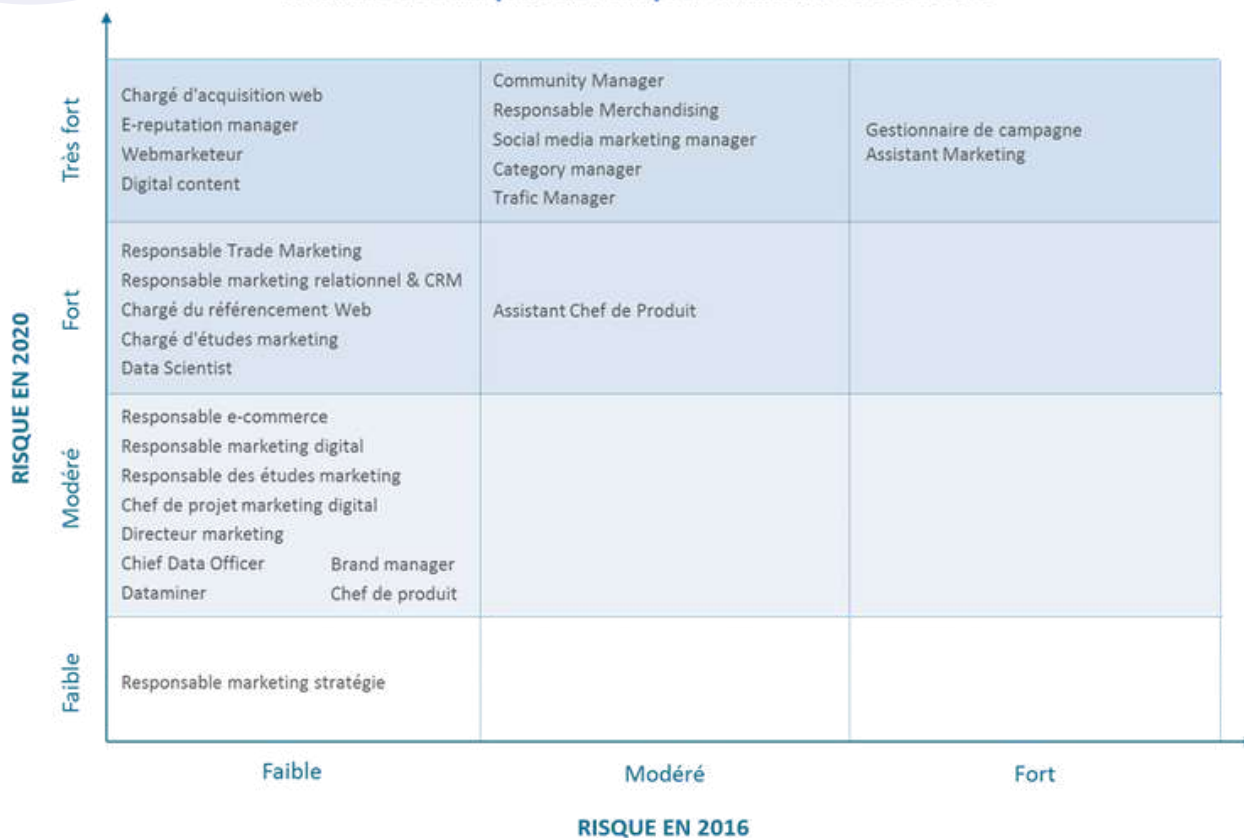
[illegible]

| RISQUE EN 2020 | Faible | Modéré | Fort |
|---|---|---|---|
| Très fort | Chargé d'acquisition web<br>E-reputation manager<br>Webmarketeur<br>Digital content | Community Manager<br>Responsable Merchandising<br>Social media marketing manager<br>Category manager<br>Trafic Manager | Gestionnaire de campagne<br>Assistant Marketing |
| Fort | Responsable Trade Marketing<br>Responsable marketing relationnel & CRM<br>Chargé du référencement Web<br>Chargé d'études marketing<br>Data Scientist | Assistant Chef de Produit | |
| Modéré | Responsable e-commerce<br>Responsable marketing digital<br>Responsable des études marketing<br>Chef de projet marketing digital<br>Directeur marketing<br>Chief Data Officer<br>Brand manager<br>Dataminer<br>Chef de produit | | |
| Faible | Responsable marketing stratégie | | |

RISQUE EN 2016